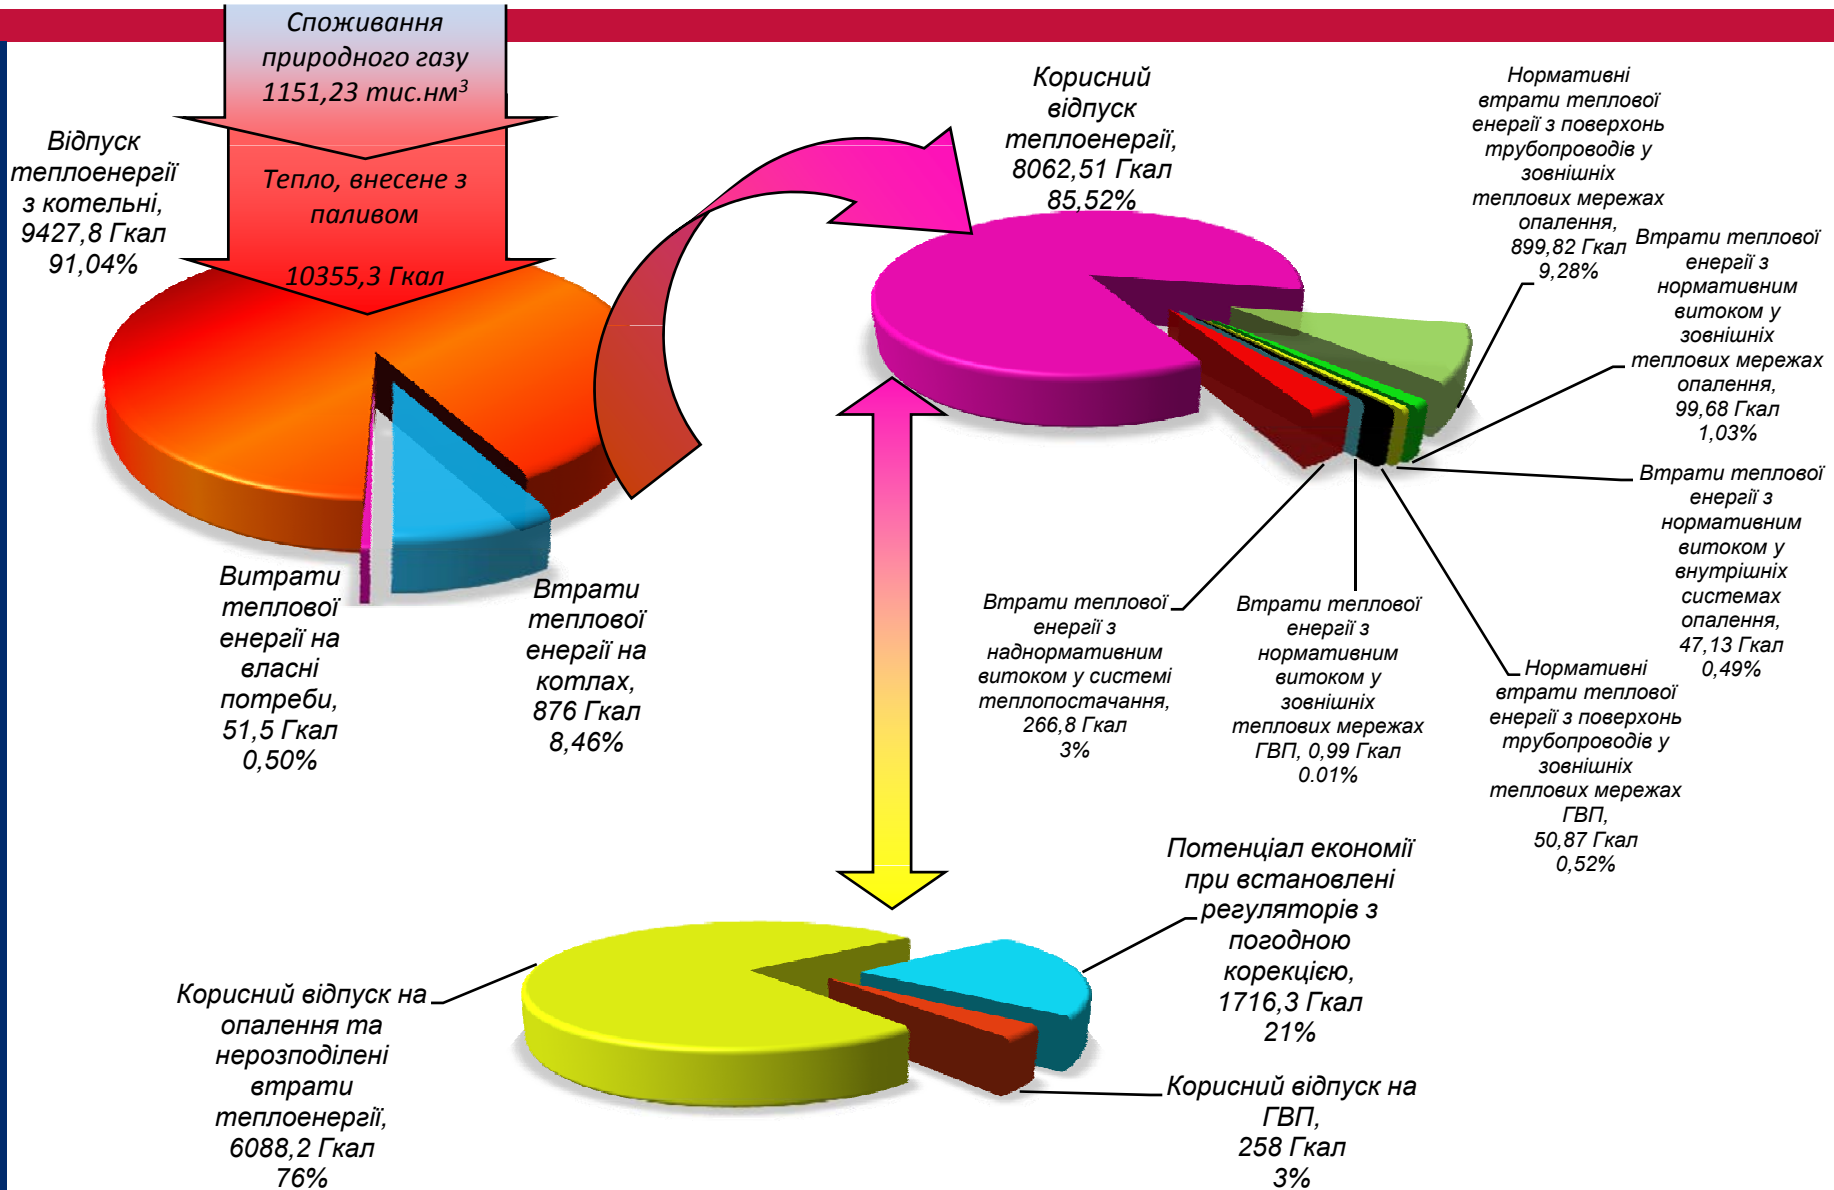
Споживання природного газу 1151,23 тис.нм$^3$

Тепло, внесене з паливом

10355,3 Гкал

Відпуск теплоенергії з котельні, 9427,8 Гкал 91,04%

Витрати теплової енергії на власні потреби, 51,5 Гкал 0,50%

Втрати теплової енергії на котлах, 876 Гкал 8,46%

Корисний відпуск теплоенергії, 8062,51 Гкал 85,52%

Нормативні втрати теплової енергії з поверхонь трубопроводів у зовнішніх теплових мережах опалення, 899,82 Гкал 9,28%

Втрати теплової енергії з нормативним витоком у зовнішніх теплових мережах опалення, 99,68 Гкал 1,03%

Втрати теплової енергії з нормативним витоком у внутрішніх системах опалення, 47,13 Гкал 0,49%

Втрати теплової енергії з наднормативним витоком у системі теплопостачання, 266,8 Гкал 3%

Втрати теплової енергії з нормативним витоком у зовнішніх теплових мережах ГВП, 0,99 Гкал 0.01%

Нормативні втрати теплової енергії з поверхонь трубопроводів у зовнішніх теплових мережах ГВП, 50,87 Гкал 0,52%

Потенціал економії при встановлені регуляторів з погодною корекцією, 1716,3 Гкал 21%

Корисний відпуск на опалення та нерозподілені втрати теплоенергії, 6088,2 Гкал 76%

Корисний відпуск на ГВП, 258 Гкал 3%